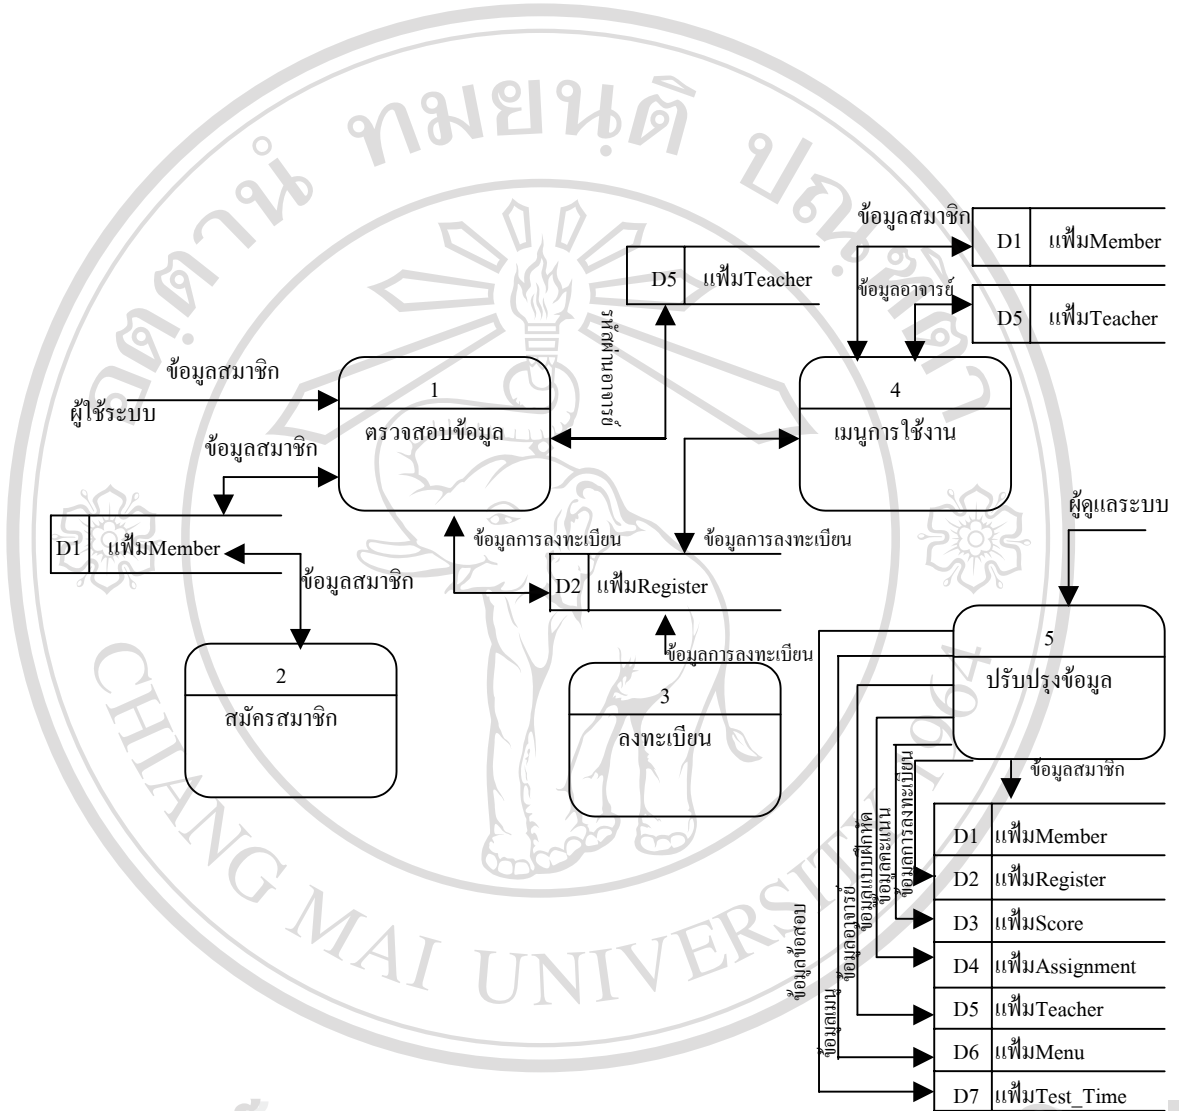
ข้อมูลสมาชิก
D1 แฟ้มMember
D5 แฟ้มTeacher
ข้อมูลอาจารย์
D5 แฟ้มTeacher
รหัสอาจารย์
ข้อมูลสมาชิก
ผู้ใช้ระบบ
1
ตรวจสอบข้อมูล
4
เมนูการใช้งาน
ข้อมูลสมาชิก
D1 แฟ้มMember
ข้อมูลการลงทะเบียน
ข้อมูลการลงทะเบียน
ผู้ดูแลระบบ
ข้อมูลสมาชิก
D2 แฟ้มRegister
ข้อมูลการลงทะเบียน
5
ปรับปรุงข้อมูล
2
สมัครสมาชิก
3
ลงทะเบียน
ข้อมูลสมาชิก
ข้อมูลการลงทะเบียน
ข้อมูลคะแนน
ข้อมูลแบบฝึกหัด
ข้อมูลอาจารย์
ข้อมูลเมนู
ข้อมูลข้อสอบ
D1 แฟ้มMember
D2 แฟ้มRegister
D3 แฟ้มScore
D4 แฟ้มAssignment
D5 แฟ้มTeacher
D6 แฟ้มMenu
D7 แฟ้มTest_Time
CHIANG MAI UNIVERSITY